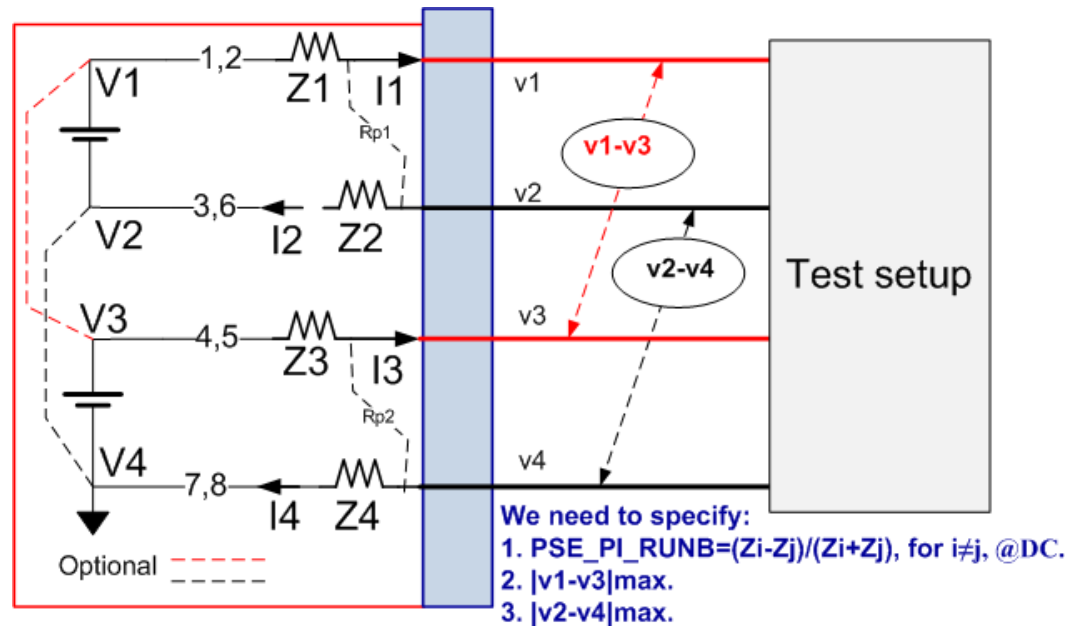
V1

1,2

Z1

I1

Rp1

V2

3,6

I2

Z2

V3

4,5

Z3

I3

Rp2

V4

7,8

I4

Z4

Optional

v1

v1-v3

v2

v2-v4

v3

v4

Test setup

We need to specify:
1. PSE_PI_RUNB=(Zi-Zj)/(Zi+Zj), for i≠j, @DC.
2. |v1-v3|max.
3. |v2-v4|max.